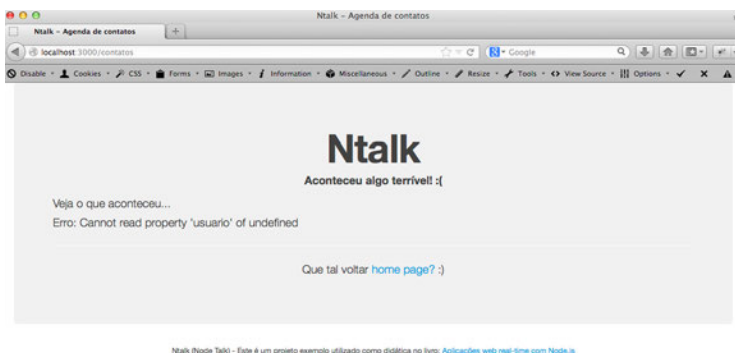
Ntalk - Agenda de contatos

Ntalk - Agenda de contatos

localhost:3000/contatos

Google

Disable · Cookies · CSS · Forms · Images · Information · Miscellaneous · Outline · Resize · Tools · View Source · Options

Ntalk

Aconteceu algo terrível! :(

Veja o que aconteceu...

Erro: Cannot read property 'usuario' of undefined

Que tal voltar home page? :)

Ntalk (Node Talk) - Este é um projeto exemplo utilizado como didática no livro: Aplicações web real-time com Node.js